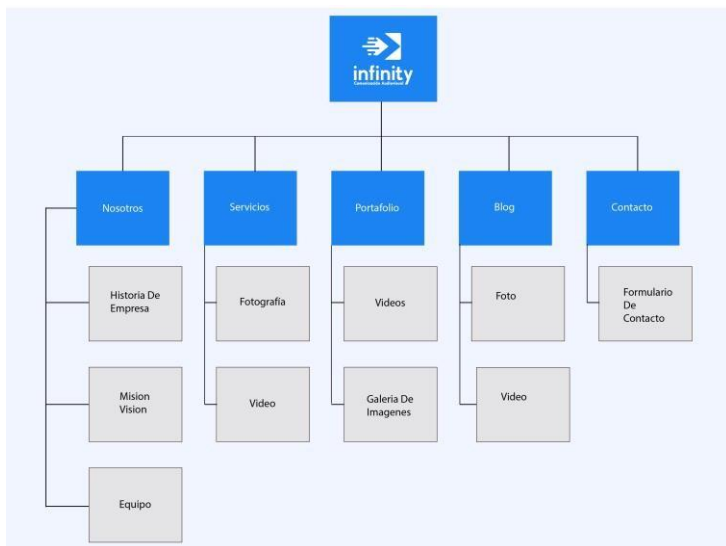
infinity
Comunicación Audiovisual

Nosotros

Historia De Empresa

Mision Vision

Equipo

Servicios

Fotografía

Video

Portafolio

Videos

Galeria De Imagenes

Blog

Foto

Video

Contacto

Formulario De Contacto